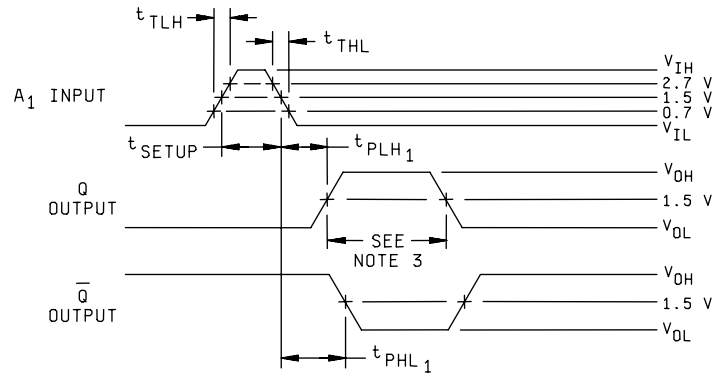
$t_{TLH}$

$t_{THL}$

$V_{IH}$
2.7 V
1.5 V
0.7 V
$V_{IL}$

$A_1$ INPUT

$t_{SETUP}$

$t_{PLH_1}$

Q OUTPUT

$V_{OH}$
1.5 V
$V_{OL}$

SEE NOTE 3

$\overline{Q}$ OUTPUT

$V_{OH}$
1.5 V
$V_{OL}$

$t_{PHL_1}$